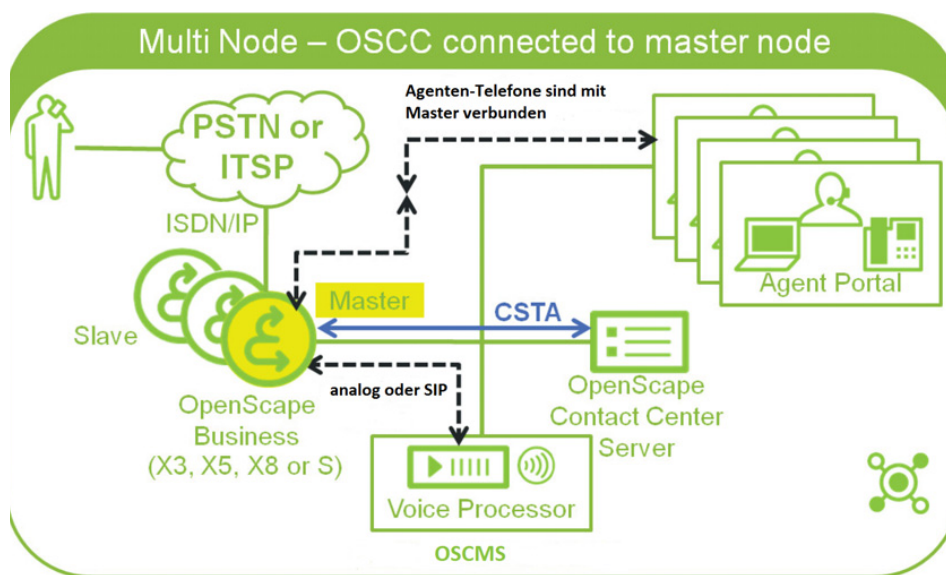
Multi Node – OSCC connected to master node

Agenten-Telefone sind mit Master verbunden

PSTN or ITSP

ISDN/IP

Slave

Master

CSTA

analog oder SIP

OpenScape Business (X3, X5, X8 or S)

Agent Portal

OpenScape Contact Center Server

Voice Processor

OSCMS